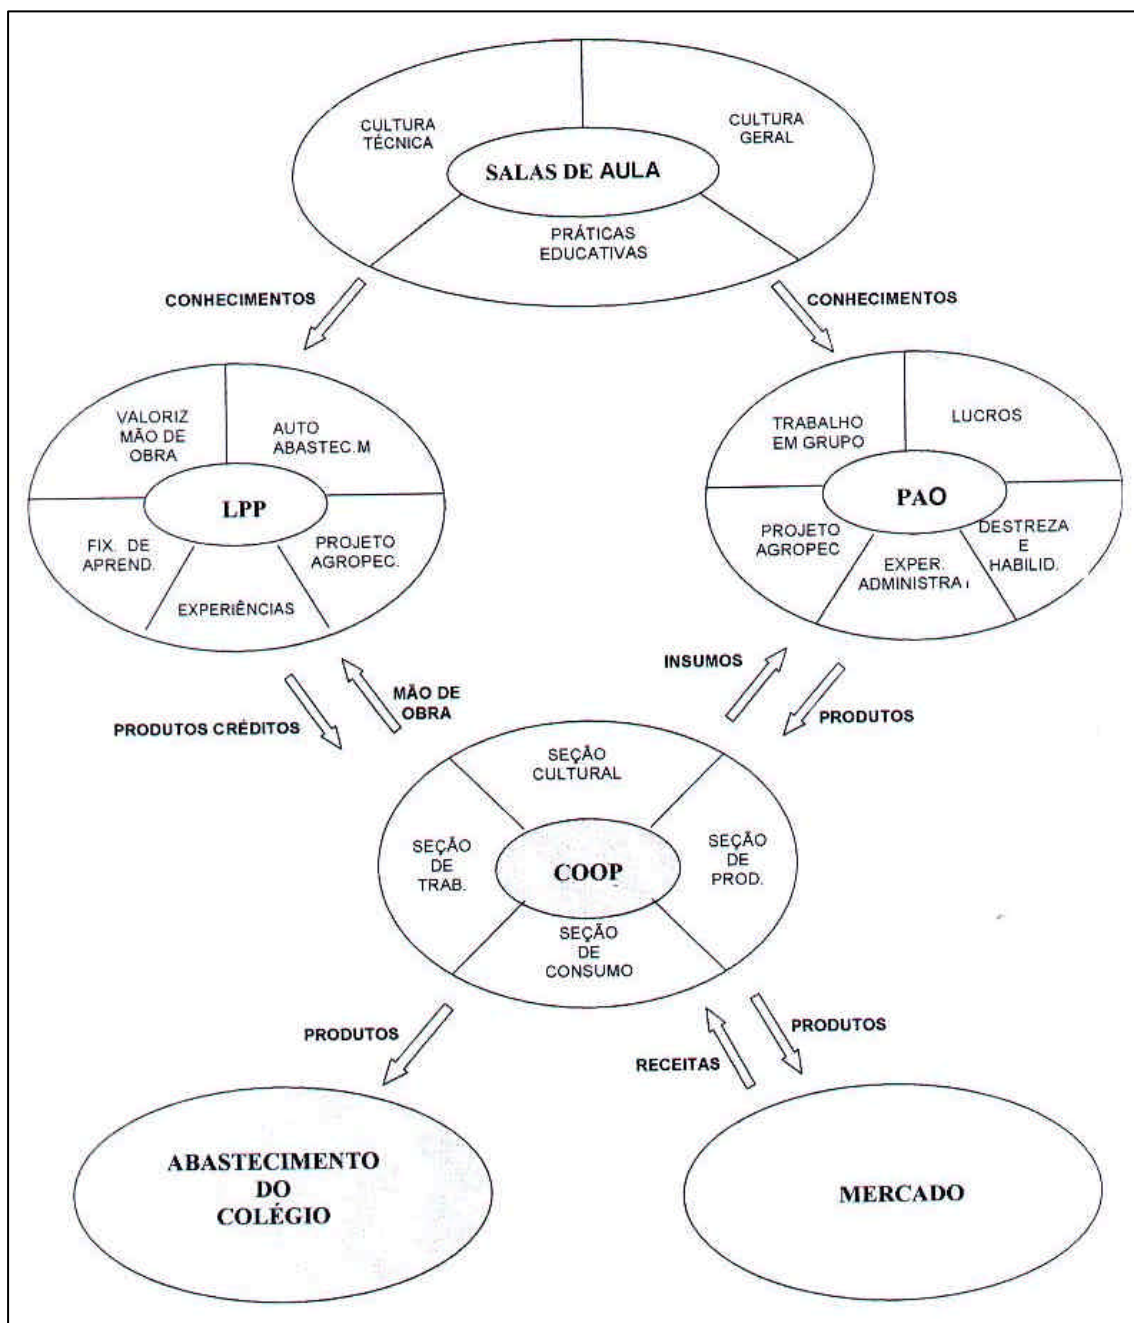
CULTURA TÉCNICA

CULTURA GERAL

SALAS DE AULA

PRÁTICAS EDUCATIVAS

CONHECIMENTOS

CONHECIMENTOS

VALORIZ MÃO DE OBRA

AUTO ABASTEC.M

LPP

FIX. DE APREND.

PROJETO AGROPEC.

EXPERIÊNCIAS

TRABALHO EM GRUPO

LUCROS

PAO

PROJETO AGROPEC

DESTREZA E HABILID.

EXPER. ADMINISTRA

INSUMOS

MÃO DE OBRA

PRODUTOS CRÉDITOS

PRODUTOS

SEÇÃO CULTURAL

SEÇÃO DE TRAB.

COOP

SEÇÃO DE PROD.

SEÇÃO DE CONSUMO

PRODUTOS

PRODUTOS

RECEITAS

ABASTECIMENTO DO COLÉGIO

MERCADO